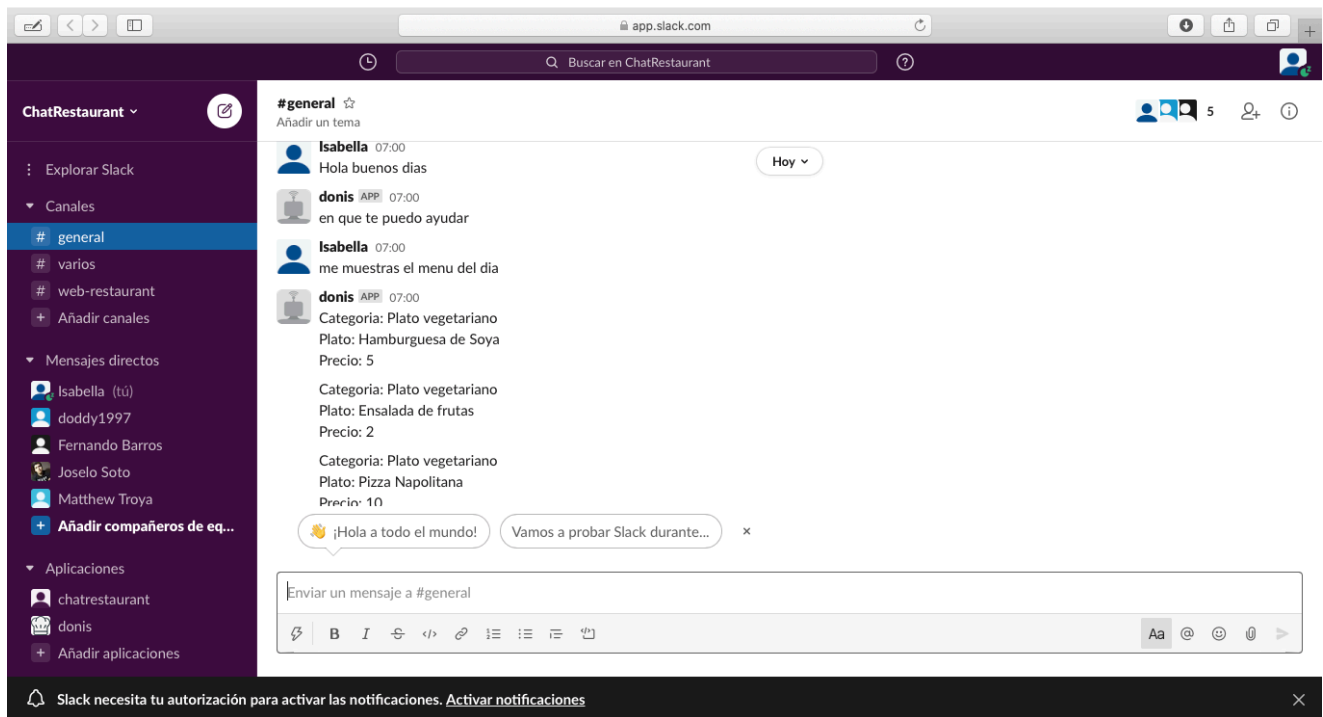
app.slack.com

Buscar en ChatRestaurant

ChatRestaurant

Explorar Slack
Canales
# general
# varios
# web-restaurant
+ Añadir canales
Mensajes directos
Isabella (tú)
doddy1997
Fernando Barros
Joselo Soto
Matthew Troya
+ Añadir compañeros de eq...
Aplicaciones
chatrestaurant
donis
+ Añadir aplicaciones

#general
Añadir un tema

5

Hoy

Isabella 07:00
Hola buenos dias

donis APP 07:00
en que te puedo ayudar

Isabella 07:00
me muestras el menu del dia

donis APP 07:00
Categoria: Plato vegetariano
Plato: Hamburguesa de Soya
Precio: 5

Categoria: Plato vegetariano
Plato: Ensalada de frutas
Precio: 2

Categoria: Plato vegetariano
Plato: Pizza Napolitana
Precio: 10

👋 ¡Hola a todo el mundo!
Vamos a probar Slack durante...
×

Enviar un mensaje a #general

B I Aa @

Slack necesita tu autorización para activar las notificaciones. Activar notificaciones